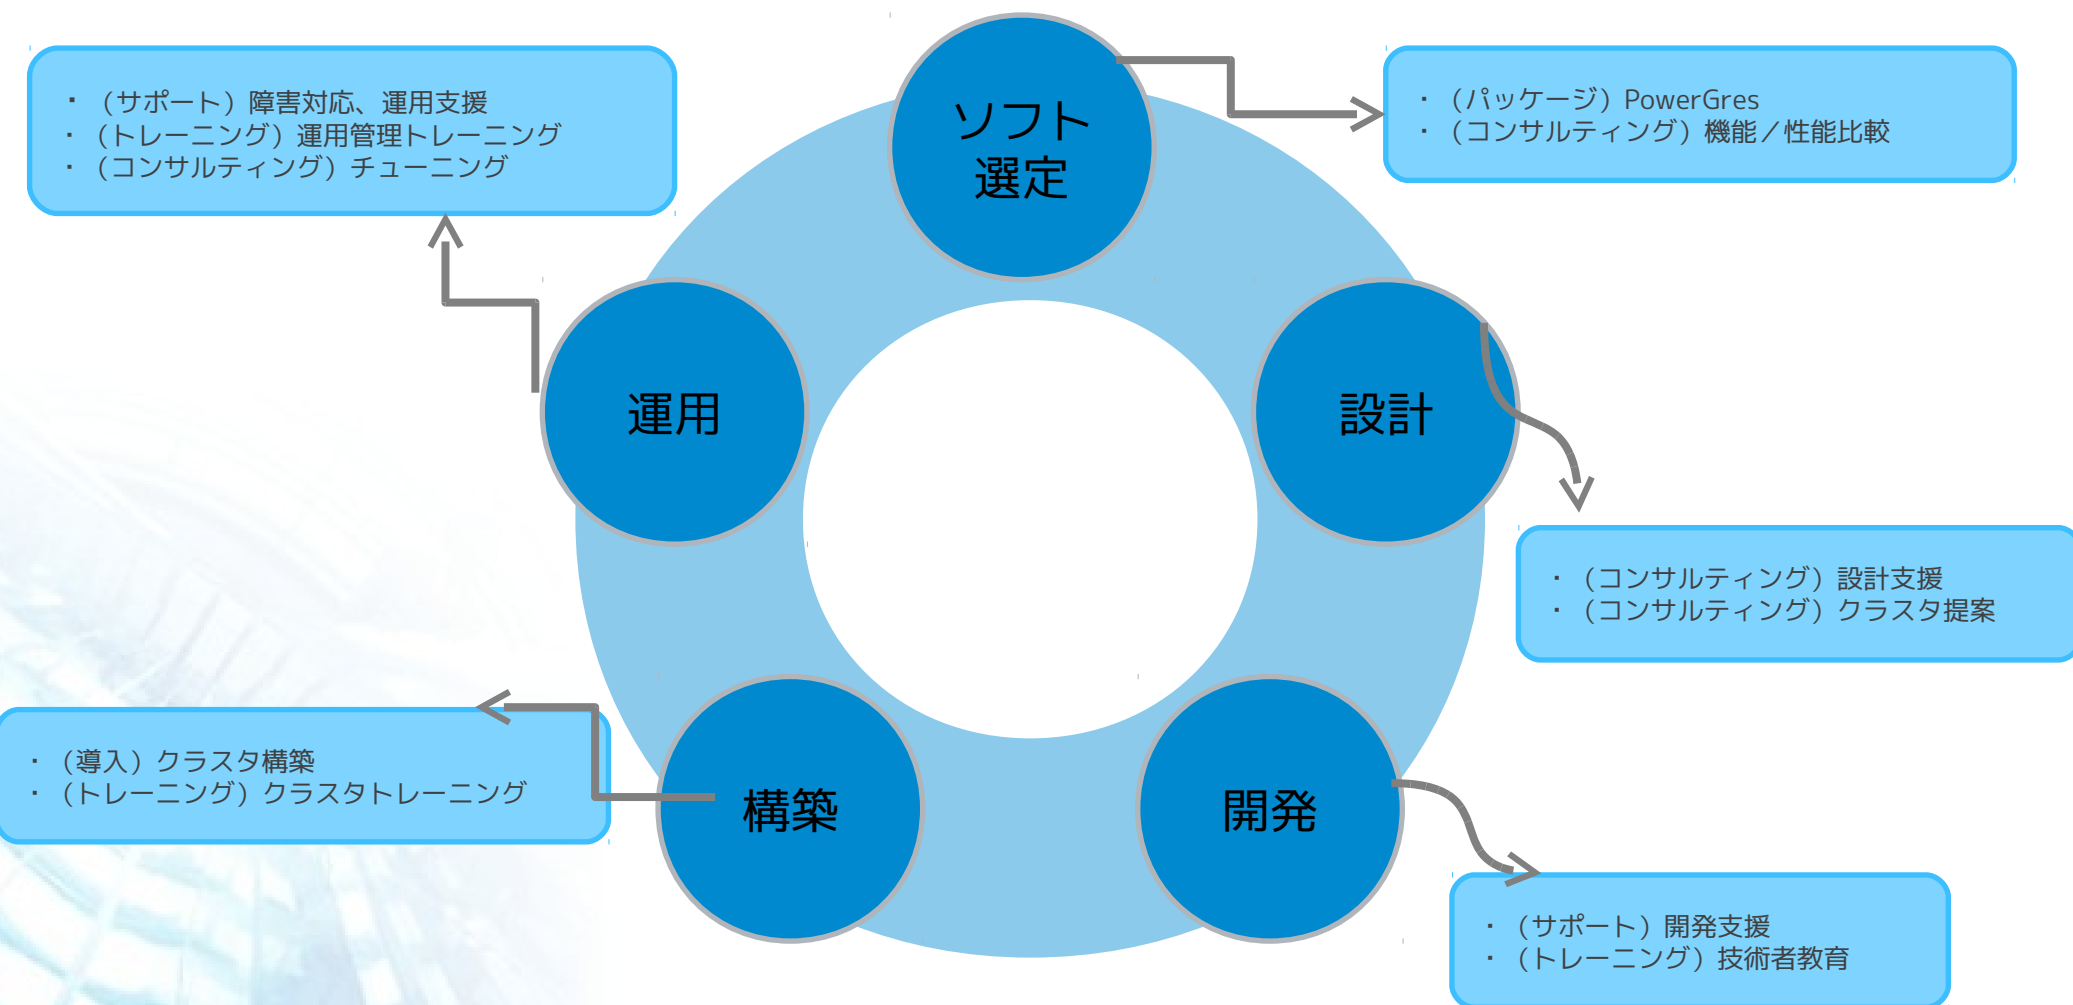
・（サポート）障害対応、運用支援
・（トレーニング）運用管理トレーニング
・（コンサルティング）チューニング

ソフト選定

・（パッケージ）PowerGres
・（コンサルティング）機能／性能比較

運用

設計

・（コンサルティング）設計支援
・（コンサルティング）クラスタ提案

・（導入）クラスタ構築
・（トレーニング）クラスタトレーニング

構築

開発

・（サポート）開発支援
・（トレーニング）技術者教育